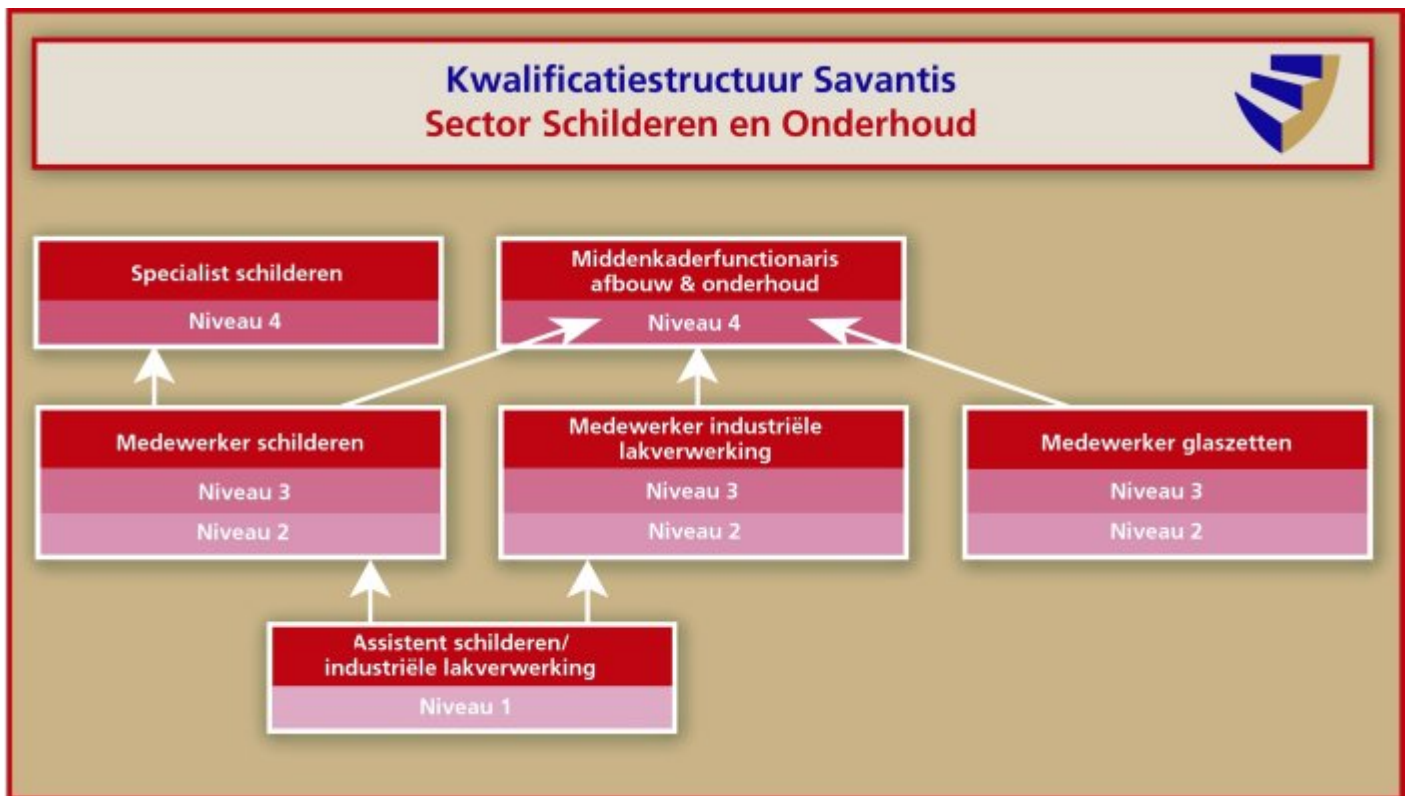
Kwalificatiestructuur Savantis
Sector Schilderen en Onderhoud

Specialist schilderen
Niveau 4

Middenkaderfunctionaris afbouw & onderhoud
Niveau 4

Medewerker schilderen
Niveau 3
Niveau 2

Medewerker industriële lakverwerking
Niveau 3
Niveau 2

Medewerker glaszetten
Niveau 3
Niveau 2

Assistent schilderen/ industriële lakverwerking
Niveau 1